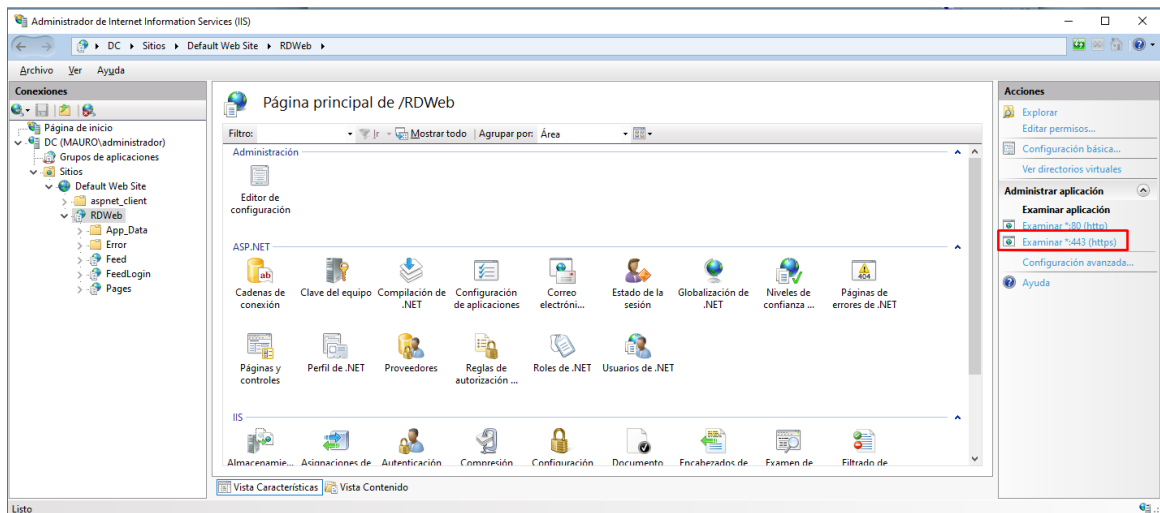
Administrador de Internet Information Services (IIS)

DC ▸ Sitios ▸ Default Web Site ▸ RDWeb ▸

Archivo Ver Ayuda

Conexiones

Página de inicio
DC (MAURO\administrador)
Grupos de aplicaciones
Sitios
Default Web Site
aspnet_client
RDWeb
App_Data
Error
Feed
FeedLogin
Pages

Página principal de /RDWeb

Filtro: Mostrar todo | Agrupar por: Área

Administración

Editor de configuración

ASP.NET

Cadenas de conexión
Clave del equipo
Compilación de .NET
Configuración de aplicaciones
Correo electróni...
Estado de la sesión
Globalización de .NET
Niveles de confianza ...
Páginas de errores de .NET
Páginas y controles
Perfil de .NET
Proveedores
Reglas de autorización ...
Roles de .NET
Usuarios de .NET

IIS

Almacenamie...
Asignaciones de
Autenticación
Compresión
Configuración
Documento
Encabezados de
Examen de
Filtrado de

Vista Características
Vista Contenido

Acciones

Explorar
Editar permisos...
Configuración básica...
Ver directorios virtuales

Administrar aplicación
Examinar aplicación
Examinar *:80 (http)
Examinar *:443 (https)
Configuración avanzada...
Ayuda

Listo